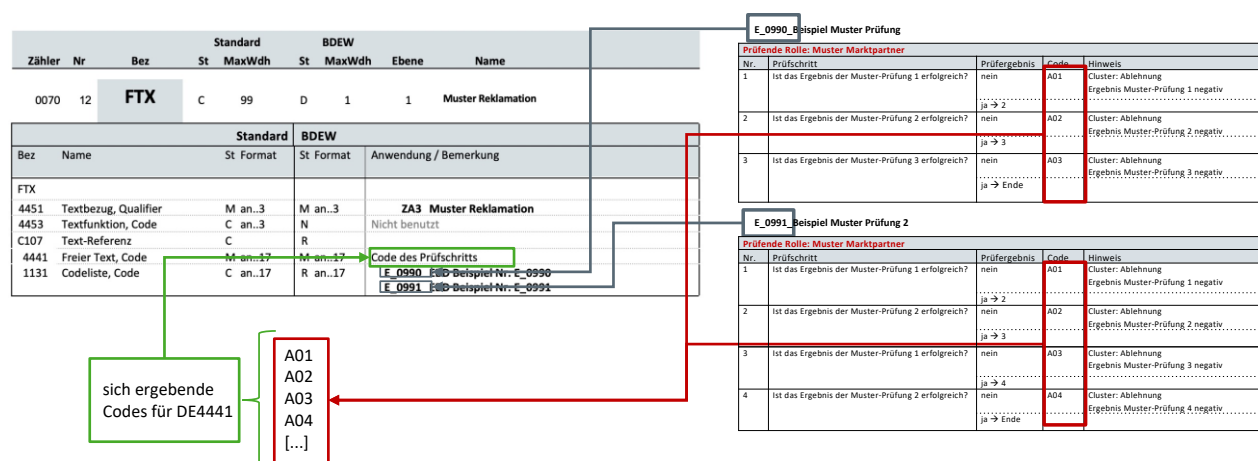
| Zähler | Nr | Bez | Standard St | Standard MaxWdh | BDEW St | BDEW MaxWdh | Ebene | Name |
|---|---|---|---|---|---|---|---|---|
| 0070 | 12 | FTX | C | 99 | D | 1 | 1 | Muster Reklamation |

| Bez | Name | Standard St | Standard Format | BDEW St | BDEW Format | Anwendung / Bemerkung |
|---|---|---|---|---|---|---|
| FTX | | | | | | |
| 4451 | Textbezug, Qualifier | M | an..3 | M | an..3 | ZA3 Muster Reklamation |
| 4453 | Textfunktion, Code | C | an..3 | N | | Nicht benutzt |
| C107 | Text-Referenz | C | | R | | |
| 4441 | Freier Text, Code | M | an..17 | M | an..17 | Code des Prüfschritts |
| 1131 | Codeliste, Code | C | an..17 | R | an..17 | E_0990 EBD Beispiel Nr. E_0990 |
| | | | | | | E_0991 EBD Beispiel Nr. E_0991 |

sich ergebende Codes für DE4441

A01
A02
A03
A04
[...]

E_0990_Beispiel Muster Prüfung

Prüfende Rolle: Muster Marktpartner

| Nr. | Prüfschritt | Prüfergebnis | Code | Hinweis |
|---|---|---|---|---|
| 1 | Ist das Ergebnis der Muster-Prüfung 1 erfolgreich? | nein | A01 | Cluster: Ablehnung Ergebnis Muster-Prüfung 1 negativ |
| | | ja → 2 | | |
| 2 | Ist das Ergebnis der Muster-Prüfung 2 erfolgreich? | nein | A02 | Cluster: Ablehnung Ergebnis Muster-Prüfung 2 negativ |
| | | ja → 3 | | |
| 3 | Ist das Ergebnis der Muster-Prüfung 3 erfolgreich? | nein | A03 | Cluster: Ablehnung Ergebnis Muster-Prüfung 3 negativ |
| | | ja → Ende | | |

E_0991_Beispiel Muster Prüfung 2

Prüfende Rolle: Muster Marktpartner

| Nr. | Prüfschritt | Prüfergebnis | Code | Hinweis |
|---|---|---|---|---|
| 1 | Ist das Ergebnis der Muster-Prüfung 1 erfolgreich? | nein | A01 | Cluster: Ablehnung Ergebnis Muster-Prüfung 1 negativ |
| | | ja → 2 | | |
| 2 | Ist das Ergebnis der Muster-Prüfung 2 erfolgreich? | nein | A02 | Cluster: Ablehnung Ergebnis Muster-Prüfung 2 negativ |
| | | ja → 3 | | |
| 3 | Ist das Ergebnis der Muster-Prüfung 1 erfolgreich? | nein | A03 | Cluster: Ablehnung Ergebnis Muster-Prüfung 3 negativ |
| | | ja → 4 | | |
| 4 | Ist das Ergebnis der Muster-Prüfung 2 erfolgreich? | nein | A04 | Cluster: Ablehnung Ergebnis Muster-Prüfung 4 negativ |
| | | ja → Ende | | |